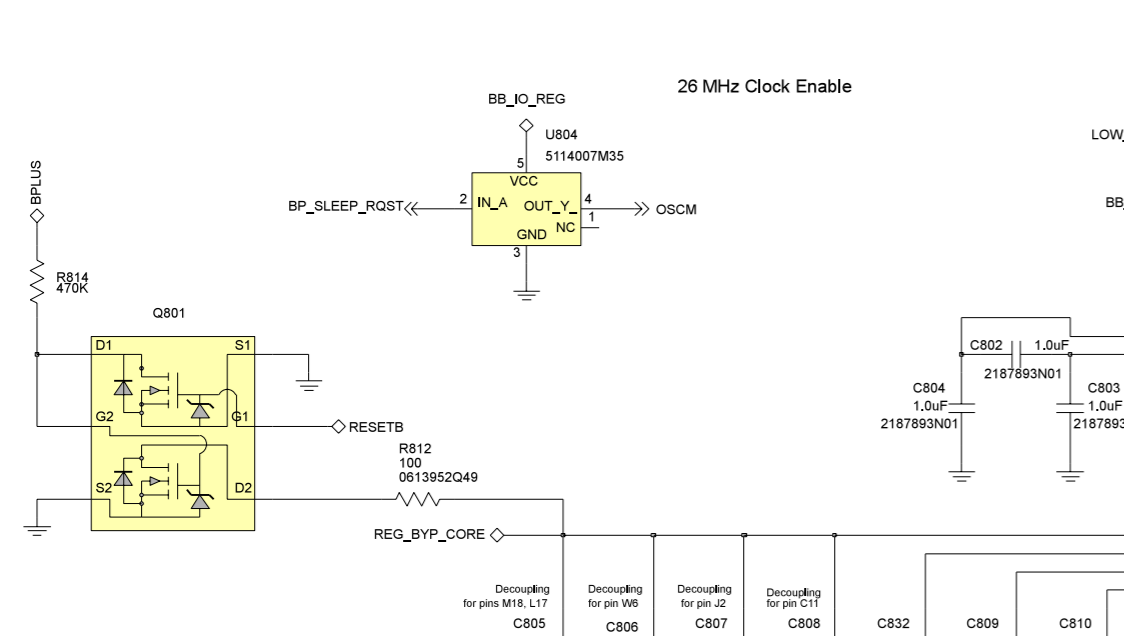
26 MHz Clock Enable

BB_IO_REG
U804
5114007M35
5
VCC
2
IN_A
OUT_Y_
4
NC
1
GND
3
BP_SLEEP_RQST
OSCM

LOW_
BB_

BPLUS
R814
470K

Q801
D1
S1
G2
G1
S2
D2
RESETB

R812
100
0613952Q49

REG_BYP_CORE

C802
1.0uF
2187893N01
C804
1.0uF
2187893N01
C803
1.0uF
218789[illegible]

Decoupling for pins M18, L17
C805
Decoupling for pin W6
C806
Decoupling for pin J2
C807
Decoupling for pin C11
C808
C832
C809
C810